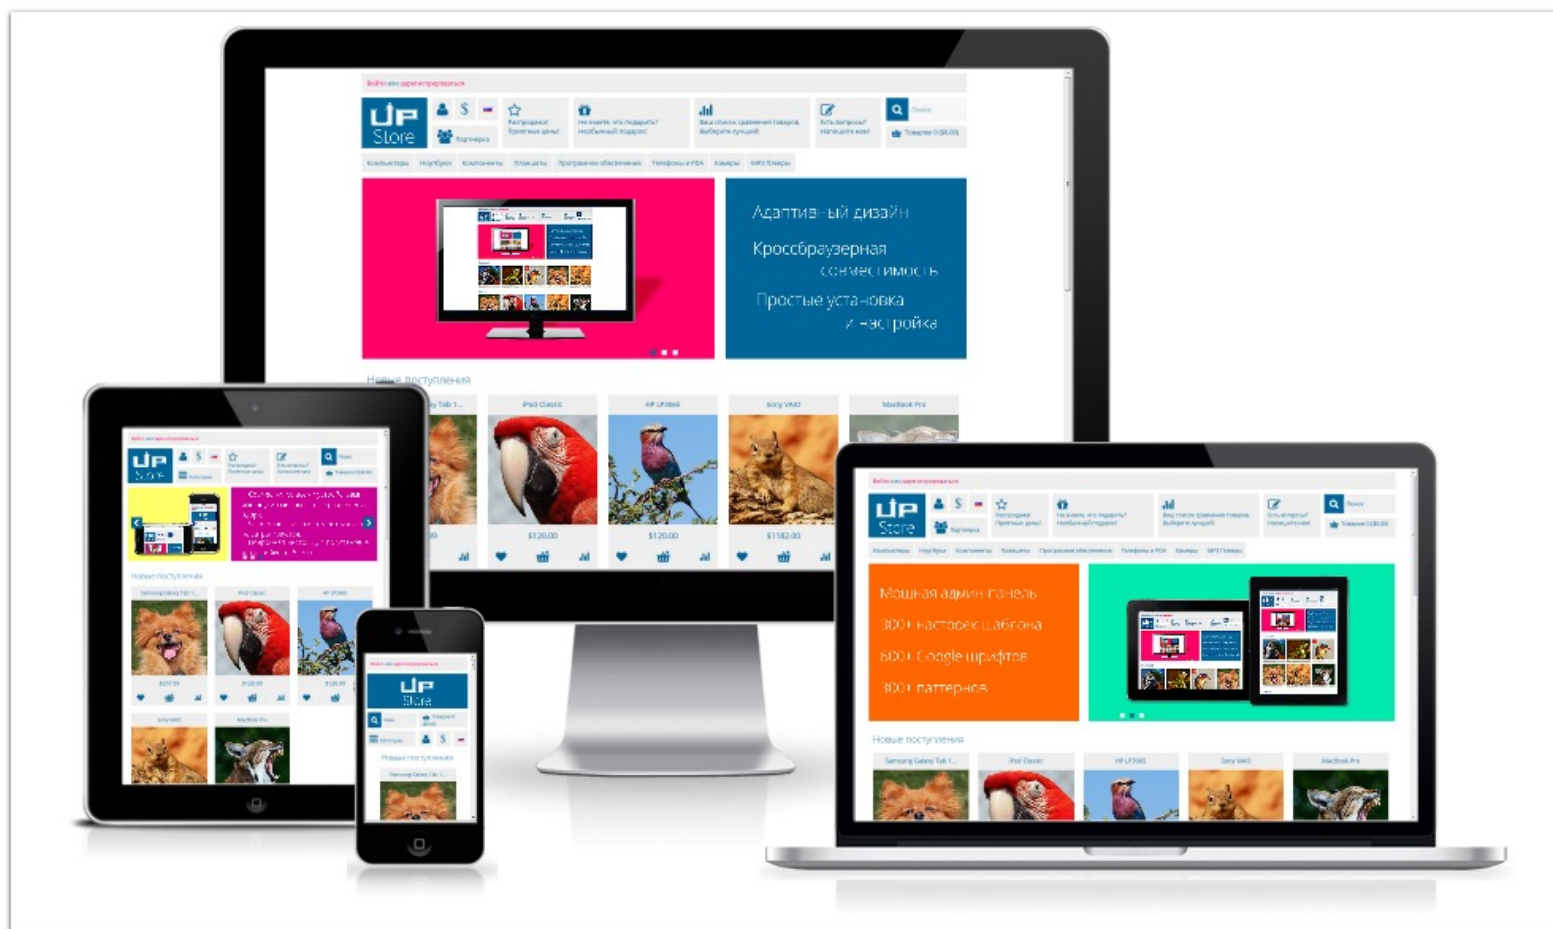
Войти или зарегистрироваться

UP Store

Корзина

Распродажа! Приятные цены!

Не знаете, что подарить? Необычный подарок!

Ваш список сравнения товаров. Выберите лучший!

Есть вопросы? Напишите нам!

Поиск

Товаров 0 ($0.00)

Компьютеры Ноутбуки Компоненты Планшеты Программное обеспечение Телефоны и PDA Камеры MP3 Плееры

Адаптивный дизайн

Кроссбраузерная совместимость

Простые установка и настройка

Новые поступления

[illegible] Tab 1...

iPod Classic

HP LP3065

Sony VAIO

MacBook Pro

$120.00

$120.00

$1182.00

Мощная админ панель

300+ настроек шаблона

600+ Google шрифтов

300+ паттернов

Новые поступления

Samsung Galaxy Tab 1...

iPod Classic

HP LP3065

Sony VAIO

MacBook Pro